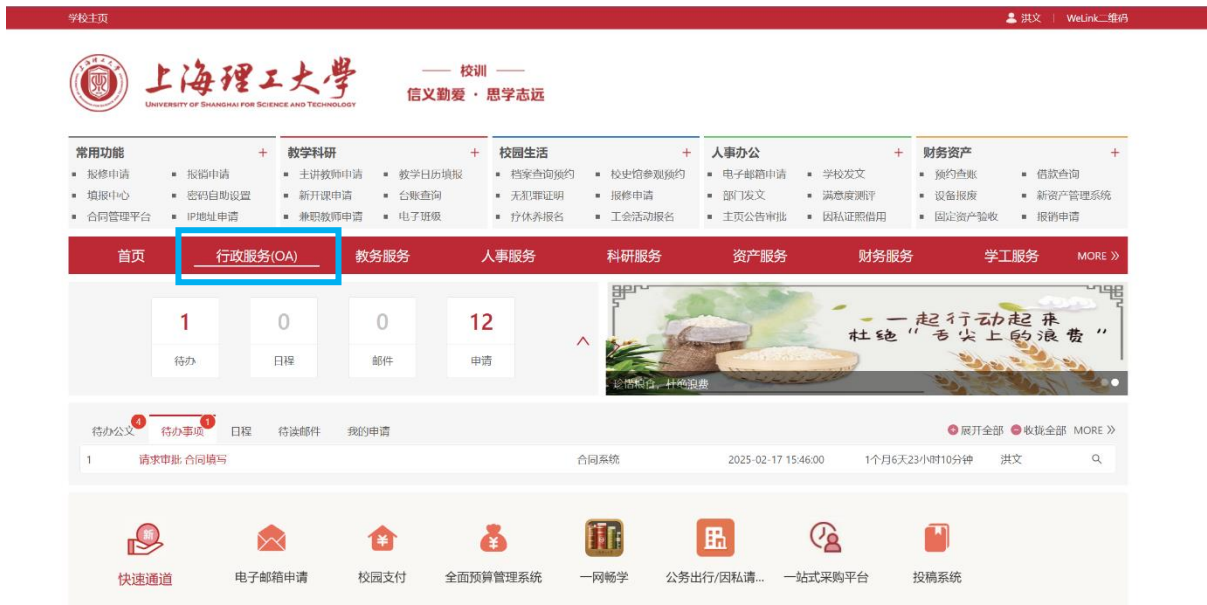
学校主页

洪文 | WeLink二维码

上海理工大學
UNIVERSITY OF SHANGHAI FOR SCIENCE AND TECHNOLOGY

校训
信义勤爱 · 思学志远

常用功能 +
报修申请
报销申请
填报中心
密码自助设置
合同管理平台
IP地址申请

教学科研 +
主讲教师申请
教学日历填报
新开课申请
台账查询
兼职教师申请
电子班级

校园生活 +
档案查询预约
校史馆参观预约
无犯罪证明
报修申请
疗休养报名
工会活动报名

人事办公 +
电子邮箱申请
学校发文
部门发文
满意度测评
主页公告审批
因私证照借用

财务资产 +
预约查账
借款查询
设备报废
新资产管理系统
固定资产验收
报销申请

首页
行政服务(OA)
教务服务
人事服务
科研服务
资产服务
财务服务
学工服务
MORE »

1
待办
0
日程
0
邮件
12
申请

一起行动起来
杜绝"舌尖上的浪费"
珍惜粮食,杜绝浪费

待办公文 4
待办事项 1
日程
待读邮件
我的申请
展开全部
收拢全部
MORE »

| 1 | 请求审批:合同填写 | 合同系统 | 2025-02-17 15:46:00 | 1个月6天23小时10分钟 | 洪文 |
|---|---|---|---|---|---|

新
快速通道
电子邮箱申请
校园支付
全面预算管理系统
一网畅学
公务出行/因私请...
一站式采购平台
投稿系统